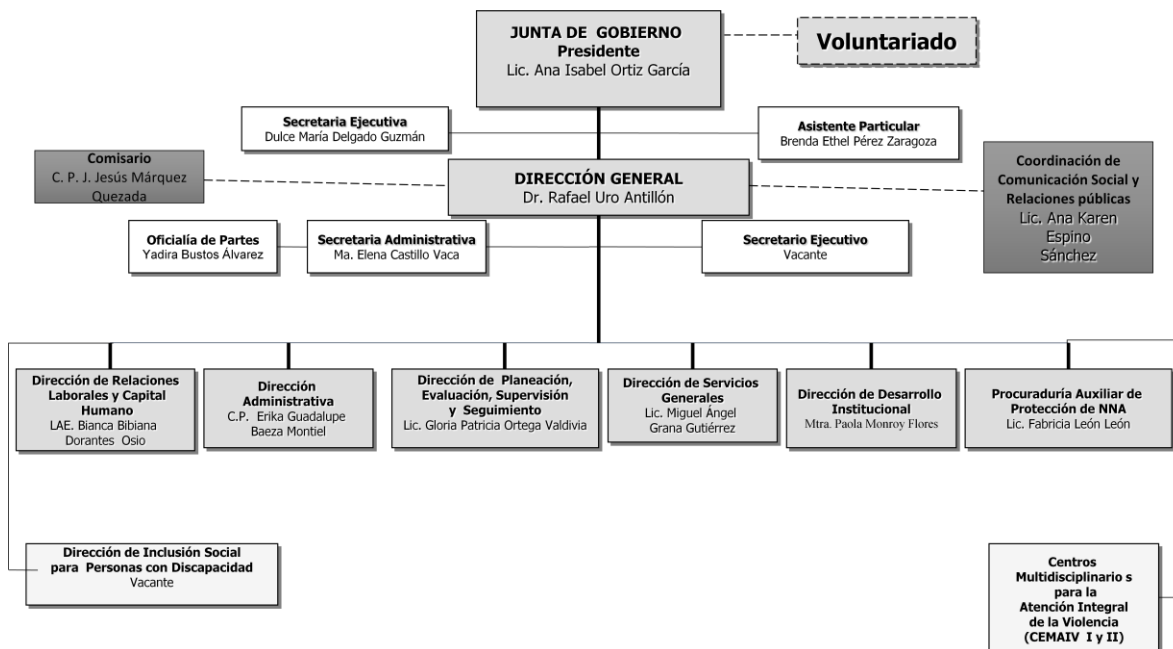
JUNTA DE GOBIERNO
Presidente
Lic. Ana Isabel Ortiz García

Voluntariado

Secretaria Ejecutiva
Dulce María Delgado Guzmán

Asistente Particular
Brenda Ethel Pérez Zaragoza

Comisario
C. P. J. Jesús Márquez Quezada

DIRECCIÓN GENERAL
Dr. Rafael Uro Antillón

Coordinación de Comunicación Social y Relaciones públicas
Lic. Ana Karen Espino Sánchez

Oficialía de Partes
Yadira Bustos Álvarez

Secretaria Administrativa
Ma. Elena Castillo Vaca

Secretario Ejecutivo
Vacante

Dirección de Relaciones Laborales y Capital Humano
LAE. Bianca Bibiana Dorantes Osio

Dirección Administrativa
C.P. Erika Guadalupe Baeza Montiel

Dirección de Planeación, Evaluación, Supervisión y Seguimiento
Lic. Gloria Patricia Ortega Valdivia

Dirección de Servicios Generales
Lic. Miguel Ángel Grana Gutiérrez

Dirección de Desarrollo Institucional
Mtra. Paola Monroy Flores

Procuraduría Auxiliar de Protección de NNA
Lic. Fabricia León León

Dirección de Inclusión Social para Personas con Discapacidad
Vacante

Centros Multidisciplinario s para la Atención Integral de la Violencia (CEMAIV I y II)